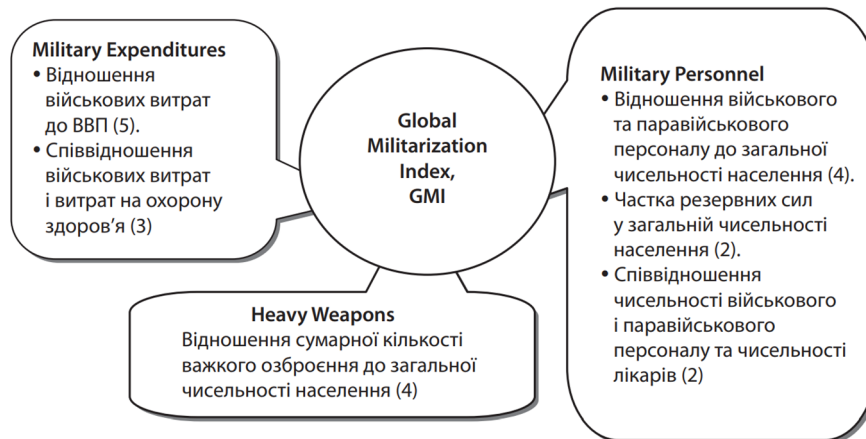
Military Expenditures
• Відношення військових витрат до ВВП (5).
• Співвідношення військових витрат і витрат на охорону здоров'я (3)

Global Militarization Index, GMI

Military Personnel
• Відношення військового та паравійськового персоналу до загальної чисельності населення (4).
• Частка резервних сил у загальній чисельності населення (2).
• Співвідношення чисельності військового і паравійськового персоналу та чисельності лікарів (2)

Heavy Weapons
Відношення сумарної кількості важкого озброєння до загальної чисельності населення (4)